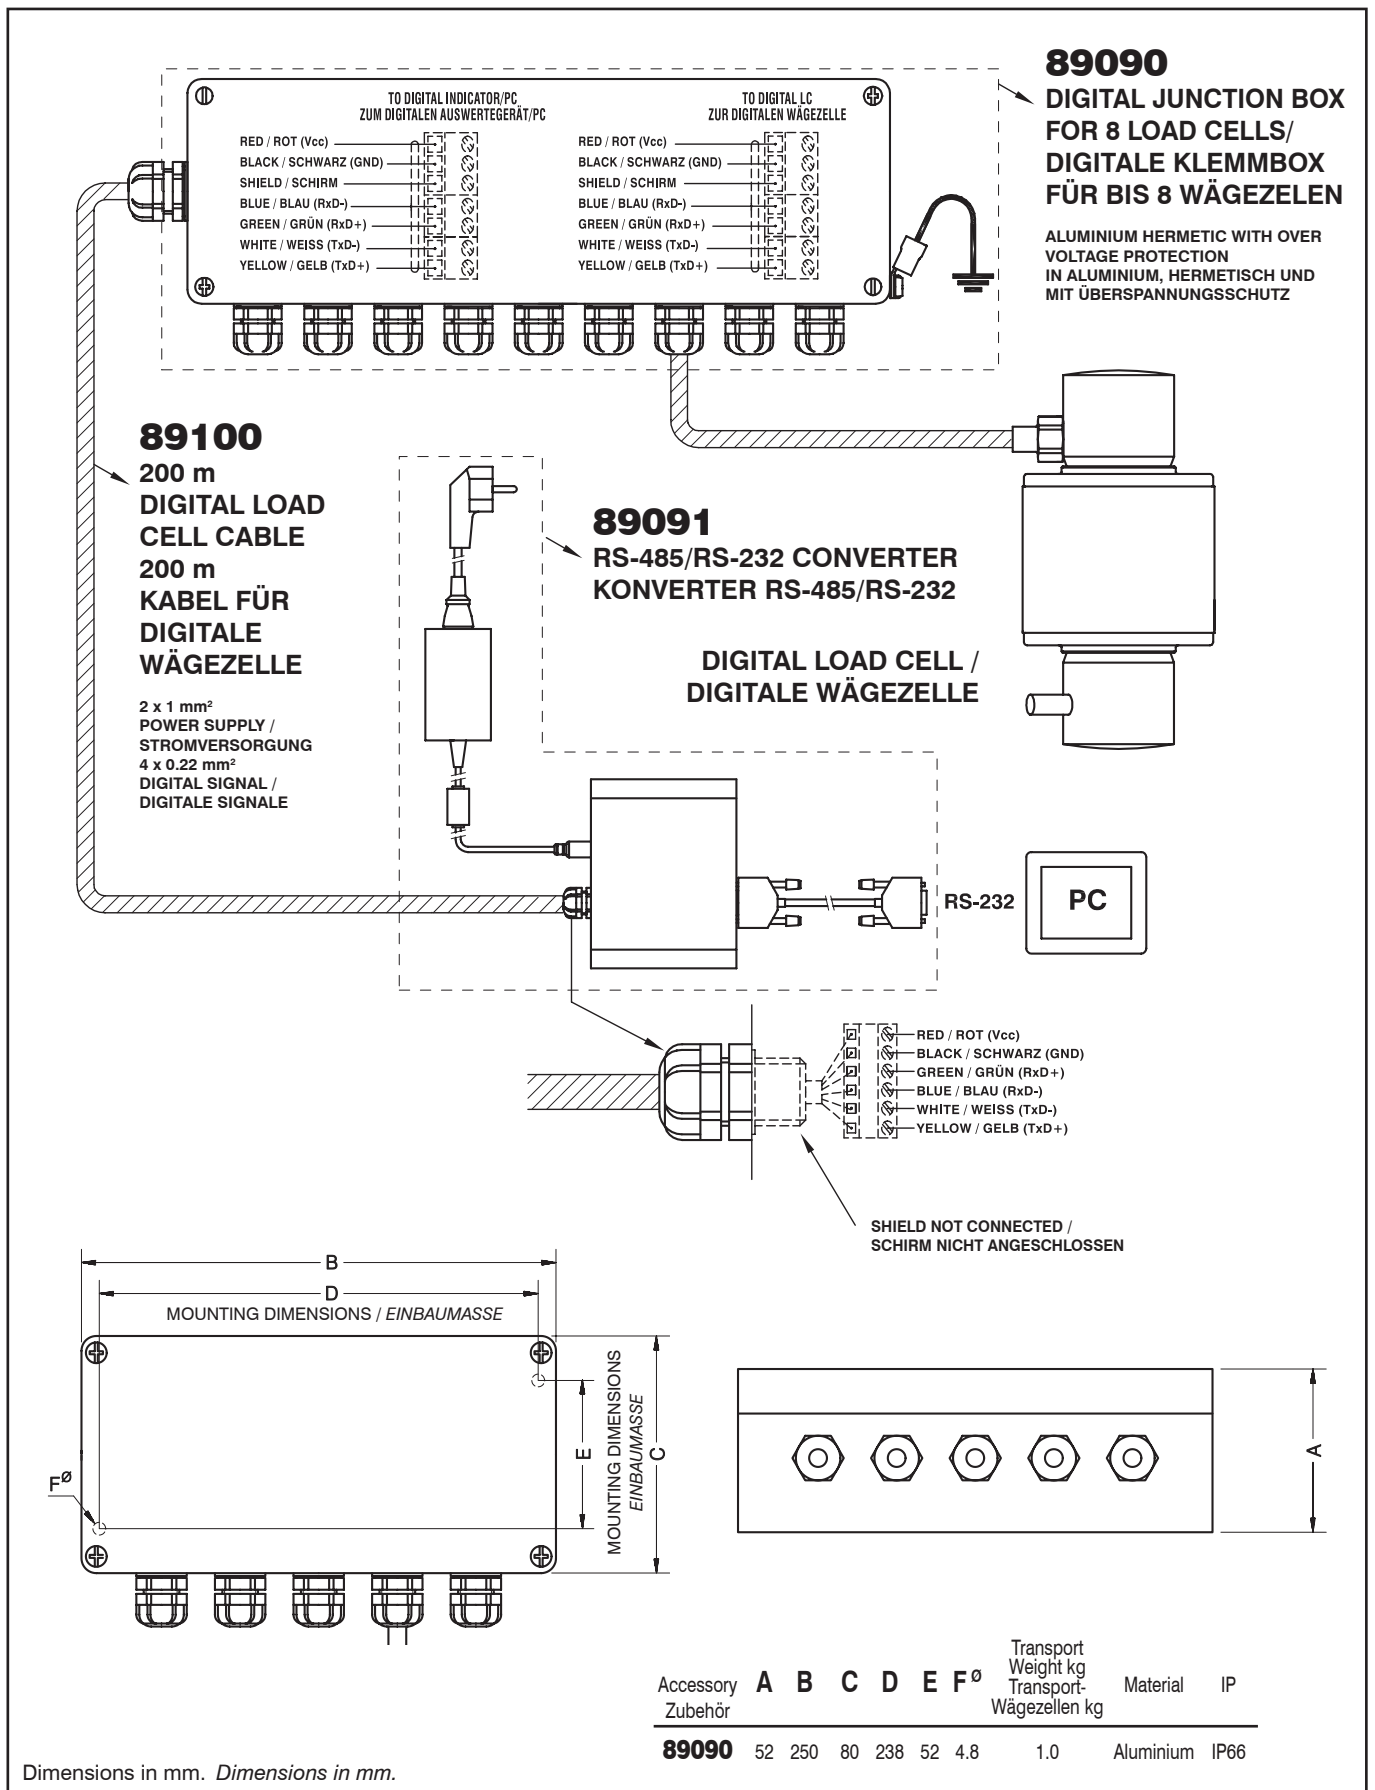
89090
DIGITAL JUNCTION BOX FOR 8 LOAD CELLS/ DIGITALE KLEMMBOX FÜR BIS 8 WÄGEZELEN

ALUMINIUM HERMETIC WITH OVER VOLTAGE PROTECTION
IN ALUMINIUM, HERMETISCH UND MIT ÜBERSPANNUNGSSCHUTZ

TO DIGITAL INDICATOR/PC
ZUM DIGITALEN AUSWERTEGERÄT/PC

RED / ROT (Vcc)
BLACK / SCHWARZ (GND)
SHIELD / SCHIRM
BLUE / BLAU (RxD-)
GREEN / GRÜN (RxD+)
WHITE / WEISS (TxD-)
YELLOW / GELB (TxD+)

TO DIGITAL LC
ZUR DIGITALEN WÄGEZELLE

RED / ROT (Vcc)
BLACK / SCHWARZ (GND)
SHIELD / SCHIRM
BLUE / BLAU (RxD-)
GREEN / GRÜN (RxD+)
WHITE / WEISS (TxD-)
YELLOW / GELB (TxD+)

89100
200 m
DIGITAL LOAD CELL CABLE
200 m
KABEL FÜR DIGITALE WÄGEZELLE

2 x 1 mm²
POWER SUPPLY / STROMVERSORGUNG
4 x 0.22 mm²
DIGITAL SIGNAL / DIGITALE SIGNALE

89091
RS-485/RS-232 CONVERTER
KONVERTER RS-485/RS-232

DIGITAL LOAD CELL / DIGITALE WÄGEZELLE

RS-232

PC

RED / ROT (Vcc)
BLACK / SCHWARZ (GND)
GREEN / GRÜN (RxD+)
BLUE / BLAU (RxD-)
WHITE / WEISS (TxD-)
YELLOW / GELB (TxD+)

SHIELD NOT CONNECTED / SCHIRM NICHT ANGESCHLOSSEN

B
D
MOUNTING DIMENSIONS / EINBAUMASSE
F$^{ø}$
E
MOUNTING DIMENSIONS EINBAUMASSE
C
A

| Accessory Zubehör | A | B | C | D | E | F$^{ø}$ | Transport Weight kg Transport-Wägezellen kg | Material | IP |
|---|---|---|---|---|---|---|---|---|---|
| 89090 | 52 | 250 | 80 | 238 | 52 | 4.8 | 1.0 | Aluminium | IP66 |

Dimensions in mm. Dimensions in mm.